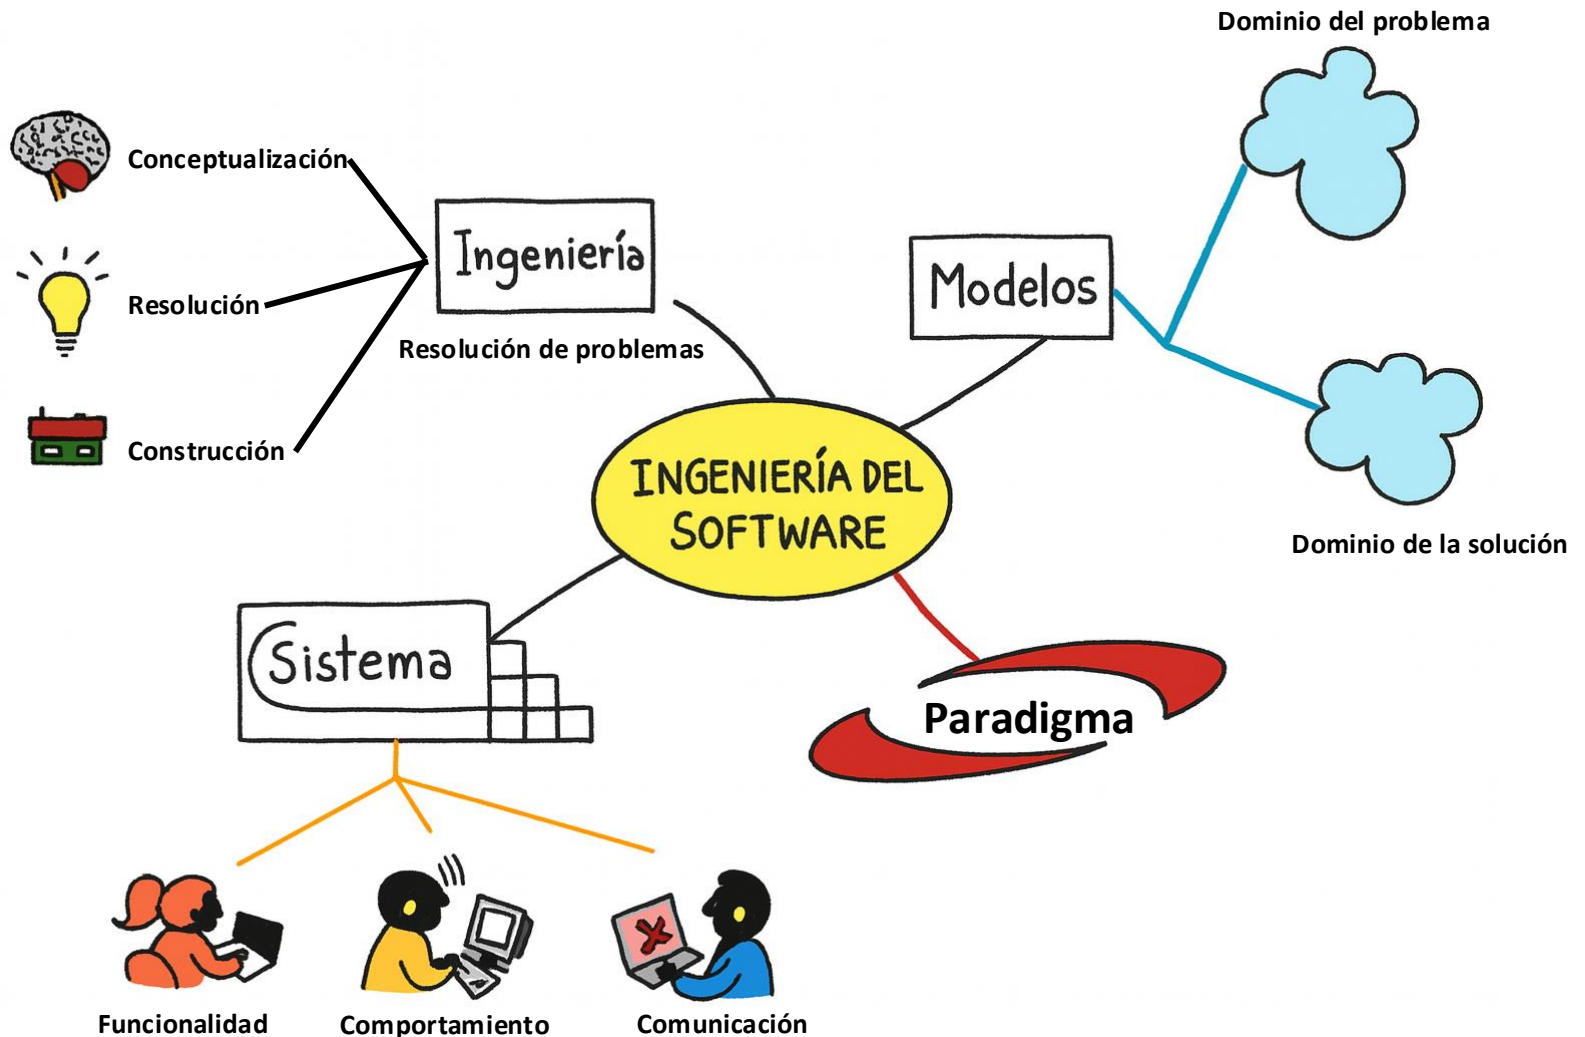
Dominio del problema

Conceptualización

Resolución

Construcción

Ingeniería

Resolución de problemas

Modelos

INGENIERÍA DEL SOFTWARE

Dominio de la solución

Sistema

Paradigma

Funcionalidad

Comportamiento

Comunicación